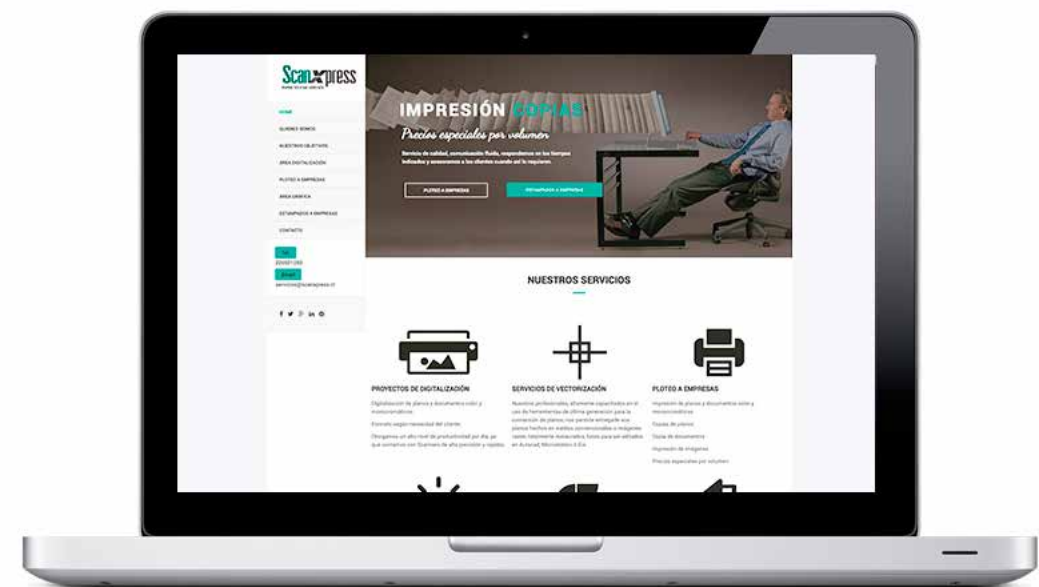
ScanXpress

HOME

QUIENES SOMOS

NUESTROS OBJETIVOS

AREA DIGITALIZACIÓN

PLOTEO A EMPRESAS

AREA GRAFICA

ESTAMPADOS A EMPRESAS

CONTACTO

Tel.

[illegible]

Email

servicios@scanxpress.cl

IMPRESIÓN COPIAS

Precios especiales por volumen

Servicio de calidad, comunicación fluida, cumplimiento en los tiempos indicados y asesoramos a los clientes cuando así lo requieren.

PLOTEO A EMPRESAS

ESTAMPADOS A EMPRESAS

NUESTROS SERVICIOS

PROYECTOS DE DIGITALIZACIÓN

Digitalización de planos y documentos color y monocromáticos.

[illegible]

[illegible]

SERVICIOS DE VECTORIZACIÓN

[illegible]

PLOTEO A EMPRESAS

Impresión de planos y documentos color y monocromáticos.

Copias de planos

Copia de documentos

Impresión de imágenes

Precios especiales por volumen